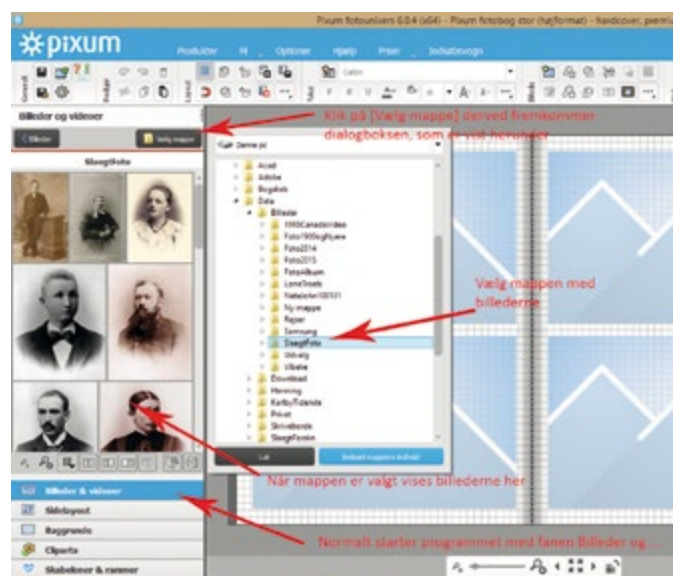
Pixum fotounivers 6.0.4 (x64) - Pixum fotobog stor (højformat) - hardcover, premi

pixum

Produkter | Fil | Optioner | Hjælp | Priser | Indkøbsvogn

Billeder og videoer

Billeder

Vælg mappe

Slægtfoto

Klik på [Vælg mappe] derved fremkommer dialogboksen, som er vist herunder

Denne pc

Acad
Adobe
Bogdok
Data
Billeder
1995Canadavideo
Foto1900ogfrem
Foto2014
Foto2015
FotoAlbum
LoneTroels
Natalieiler10031
Ny mappe
Papir
Samsung
Slægtfoto
Velvejg
Vilette
Download
Henning
KerboTidende
Privat
Skrivebords
SlægtForskn

Luk

Indsæt mappens indhold

Vælg mappen med billederne

Når mappen er valgt vises billederne her

Billeder & videoer

Sidelayout

Baggrunde

Cliparts

Skabeloner & rammer

Normalt starter programmet med fanen Billeder og ...